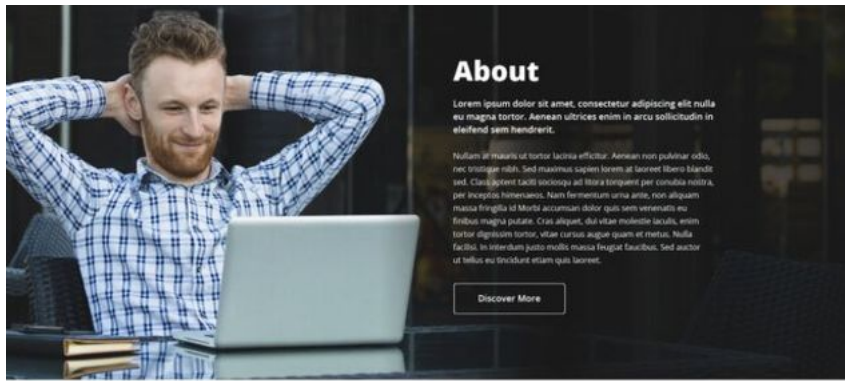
About

Lorem ipsum dolor sit amet, consectetur adipiscing elit nulla eu magna tortor. Aenean ultrices enim in arcu sollicitudin in eleifend sem hendrerit.

Nullam at mauris ut tortor lacinia efficitur. Aenean non pulvinar odio, nec tristique nibh. Sed maximus sapien lorem at laoreet libero blandit sed. Class aptent taciti sociosqu ad litora torquent per conubia nostra, per inceptos himenaeos. Nam fermentum urna ante, non aliquam massa fringilla id Morbi accumsan dolor quis sem venenatis eu finibus magna putate. Cras aliquet, dui vitae molestie iaculis, enim tortor dignissim tortor, vitae cursus augue quam et metus. Nulla facilisi. In interdum justo mollis massa feugiat faucibus. Sed auctor ut tellus eu tincidunt etiam quis laoreet.

Discover More